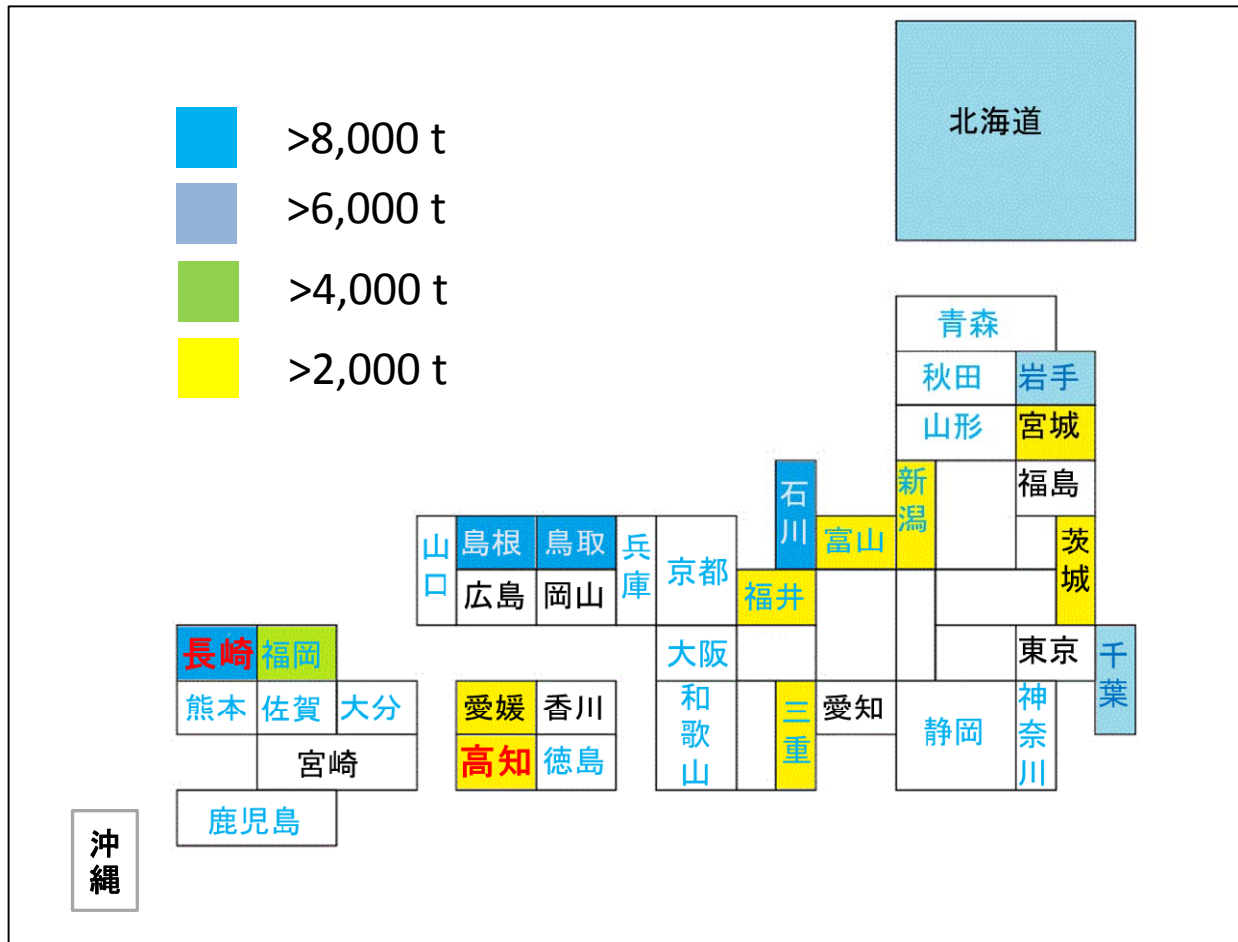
>8,000 t
>6,000 t
>4,000 t
>2,000 t

北海道

青森
秋田
岩手
山形
宮城
新潟
福島
石川
富山
茨城
山口
島根
鳥取
兵庫
京都
広島
岡山
福井
東京
千葉
長崎
福岡
大阪
熊本
佐賀
大分
愛媛
香川
和歌山
三重
愛知
静岡
神奈川
高知
徳島
宮崎
鹿児島
沖縄